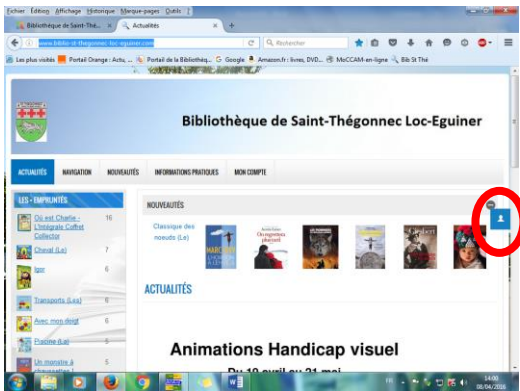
Fichier Édition Affichage Historique Marque-pages Outils ?

Bibliothèque de Saint-Thég... × Actualités × +

www.biblio-st-thegonnec-loc-eguiner.com

Rechercher

Les plus visités Portail Orange : Actu, ... Portail de la Bibliothèq... Google Amazon.fr : livres, DVD... MoCCAM-en-ligne Bib St Thé

Bibliothèque de Saint-Thégonnec Loc-Eguiner

ACTUALITÉS NAVIGATION NOUVEAUTÉS INFORMATIONS PRATIQUES MON COMPTE

LES + EMPRUNTÉS

Où est Charlie - L'intégrale Coffret Collector 16

Cheval (Le) 7

Igor 6

Transports (Les) 6

Avec mon doigt 6

Piscine (La) 5

Un monstre à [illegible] 5

NOUVEAUTÉS

Classique des noeuds (Le)

ACTUALITÉS

Animations Handicap visuel

Du 19 avril au 21 mai

14:00
08/04/2016